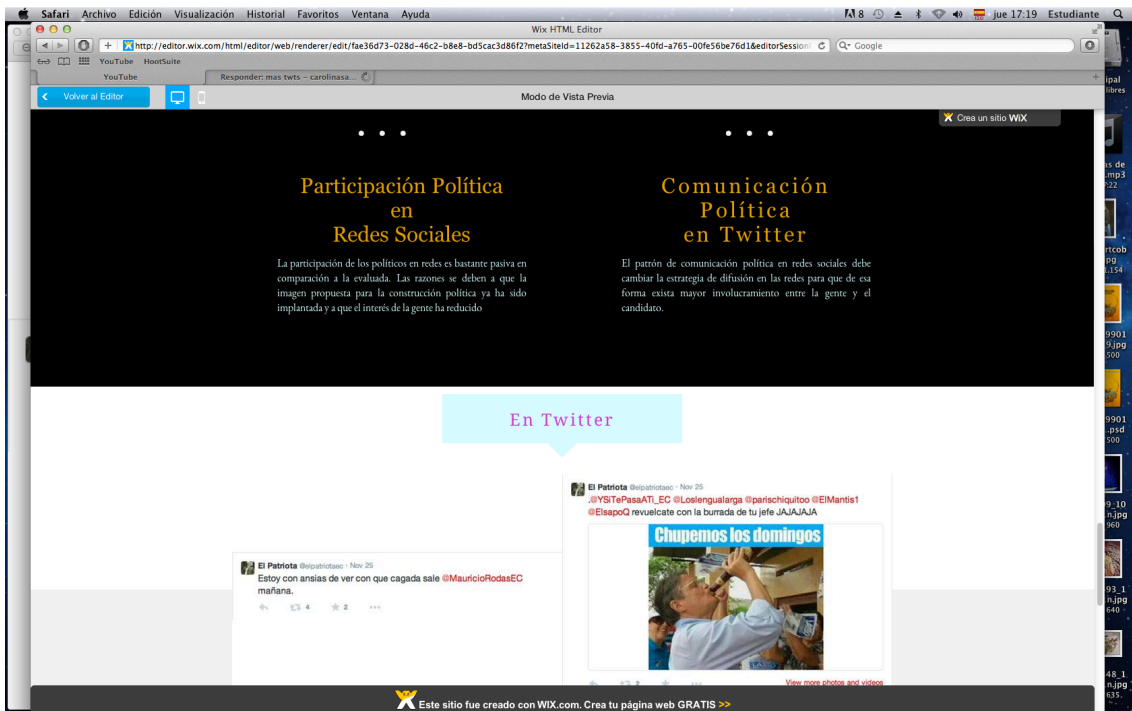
Safari Archivo Edición Visualización Historial Favoritos Ventana Ayuda
8 jue 17:19 Estudiante
Wix HTML Editor
http://editor.wix.com/html/editor/web/renderer/edit/fae36d73-028d-46c2-b8e8-bd5cac3d86f2?metaSiteId=11262a58-3855-40fd-a765-00fe56be76d1&editorSession
Q- Google
YouTube HootSuite
YouTube
Responder: mas twts – carolinasa...
Volver al Editor
Modo de Vista Previa
Crea un sitio WiX

• • •

Participación Política
en
Redes Sociales

La participación de los políticos en redes es bastante pasiva en comparación a la evaluada. Las razones se deben a que la imagen propuesta para la construcción política ya ha sido implantada y a que el interés de la gente ha reducido

• • •

Comunicación
Política
en Twitter

El patrón de comunicación política en redes sociales debe cambiar la estrategia de difusión en las redes para que de esa forma exista mayor involucramiento entre la gente y el candidato.

En Twitter

El Patriota @elpatriotaec · Nov 25
.@YSiTePasaATi_EC @Loslengualarga @parischiquitoo @ElMantis1 @ElsapoQ revuelcate con la burrada de tu jefe JAJAJAJA

Chupemos los domingos

View more photos and videos

El Patriota @elpatriotaec · Nov 25
Estoy con ansias de ver con que cagada sale @MauricioRodasEC mañana.
4 2

ipal
libres
as de
.mp3
rtcob
jpg
9901
9.jpg
500
9901
.psd
500
9_10
n.jpg
960
93_1
n.jpg
640
48_1
n.jpg
635

Este sitio fue creado con WIX.com. Crea tu página web GRATIS >>